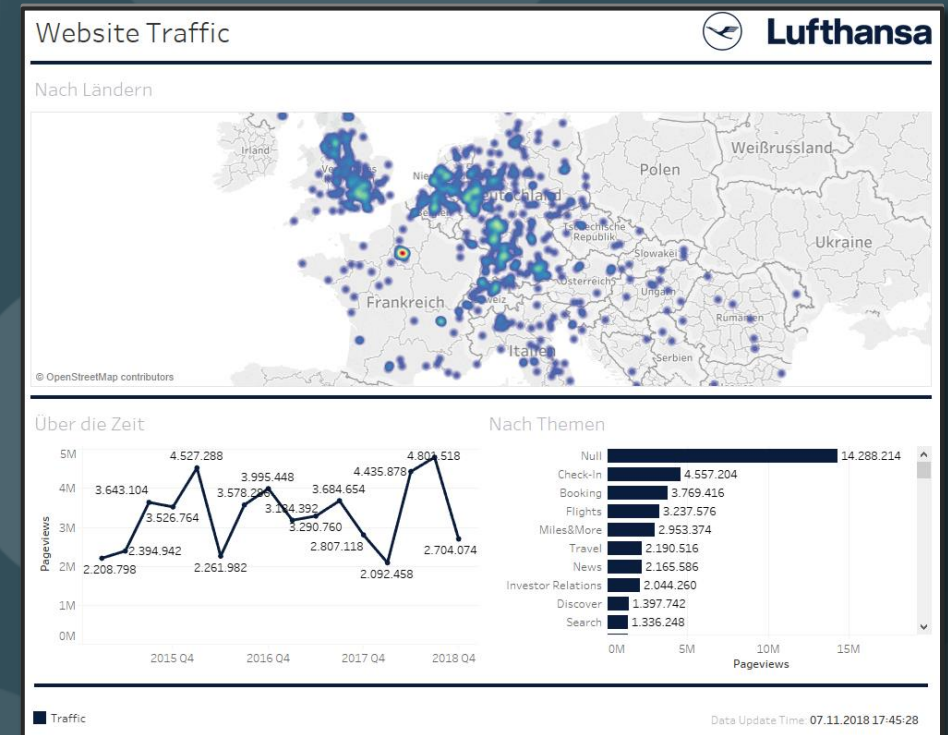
Website Traffic

Lufthansa

Nach Ländern

Irland
Polen
Weißrussland
Deutschland
Tschechische Republik
Slowakei
Ukraine
Österreich
Ungarn
Frankreich
Rumänien
Italien
Serbien
© OpenStreetMap contributors

Über die Zeit

5M
4M
3M
2M
1M
0M
Pageviews

3.643.104
4.527.288
3.526.764
2.394.942
2.208.798
2.261.982
3.995.448
3.578.2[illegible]
3.1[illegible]4.392
3.290.760
3.684.654
2.807.118
2.092.458
4.435.878
4.801.518
2.704.074

2015 Q4
2016 Q4
2017 Q4
2018 Q4

Nach Themen

| | |
|---|---|
| Null | 14.288.214 |
| Check-In | 4.557.204 |
| Booking | 3.769.416 |
| Flights | 3.237.576 |
| Miles&More | 2.953.374 |
| Travel | 2.190.516 |
| News | 2.165.586 |
| Investor Relations | 2.044.260 |
| Discover | 1.397.742 |
| Search | 1.336.248 |

0M
5M
10M
15M
Pageviews

Traffic

Data Update Time: 07.11.2018 17:45:28